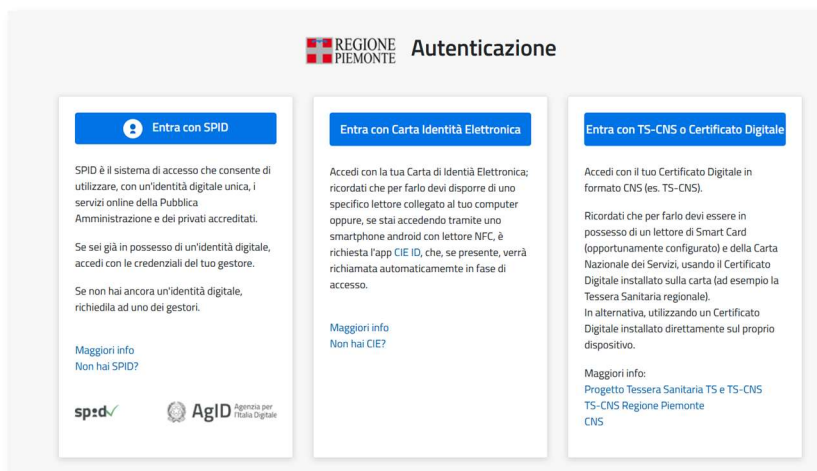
REGIONE PIEMONTE Autenticazione

Entra con SPID

SPID è il sistema di accesso che consente di utilizzare, con un'identità digitale unica, i servizi online della Pubblica Amministrazione e dei privati accreditati.

Se sei già in possesso di un'identità digitale, accedi con le credenziali del tuo gestore.

Se non hai ancora un'identità digitale, richiedila ad uno dei gestori.

Maggiori info
Non hai SPID?

spid AgID Agenzia per l'Italia Digitale

Entra con Carta Identità Elettronica

Accedi con la tua Carta di Identià Elettronica; ricordati che per farlo devi disporre di uno specifico lettore collegato al tuo computer oppure, se stai accedendo tramite uno smartphone android con lettore NFC, è richiesta l'app CIE ID, che, se presente, verrà richiamata automaticamemte in fase di accesso.

Maggiori info
Non hai CIE?

Entra con TS-CNS o Certificato Digitale

Accedi con il tuo Certificato Digitale in formato CNS (es. TS-CNS).

Ricordati che per farlo devi essere in possesso di un lettore di Smart Card (opportunamente configurato) e della Carta Nazionale dei Servizi, usando il Certificato Digitale installato sulla carta (ad esempio la Tessera Sanitaria regionale).
In alternativa, utilizzando un Certificato Digitale installato direttamente sul proprio dispositivo.

Maggiori info:
Progetto Tessera Sanitaria TS e TS-CNS
TS-CNS Regione Piemonte
CNS